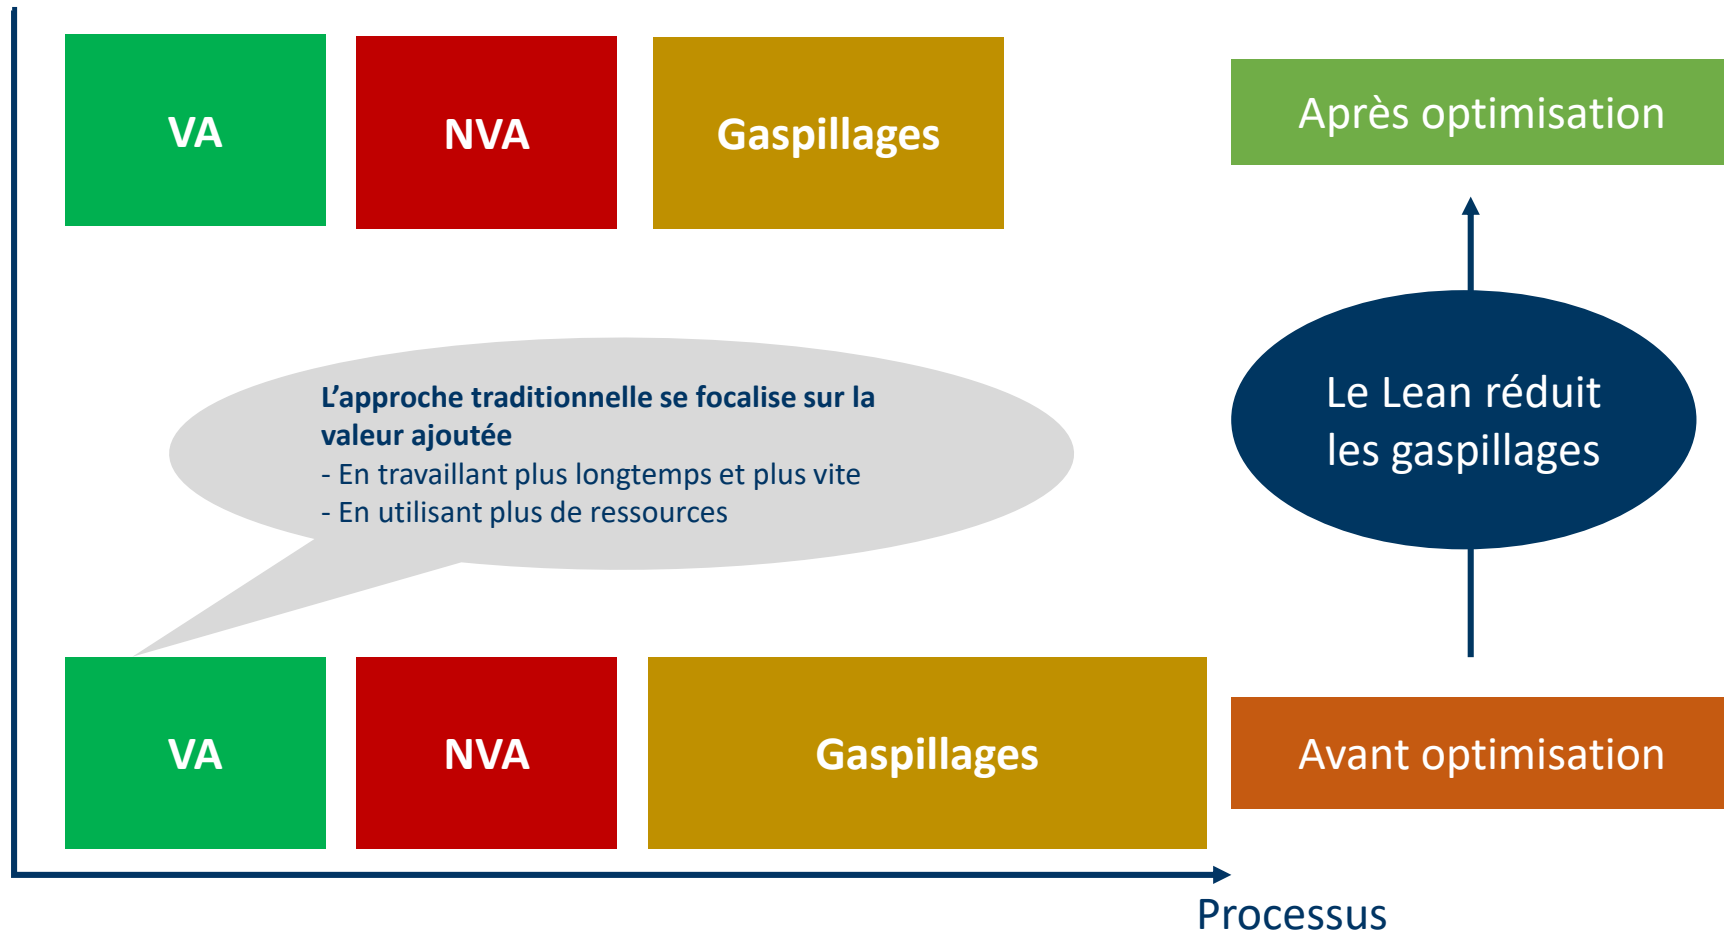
VA

NVA

Gaspillages

Après optimisation

L’approche traditionnelle se focalise sur la valeur ajoutée
- En travaillant plus longtemps et plus vite
- En utilisant plus de ressources

Le Lean réduit les gaspillages

VA

NVA

Gaspillages

Avant optimisation

Processus